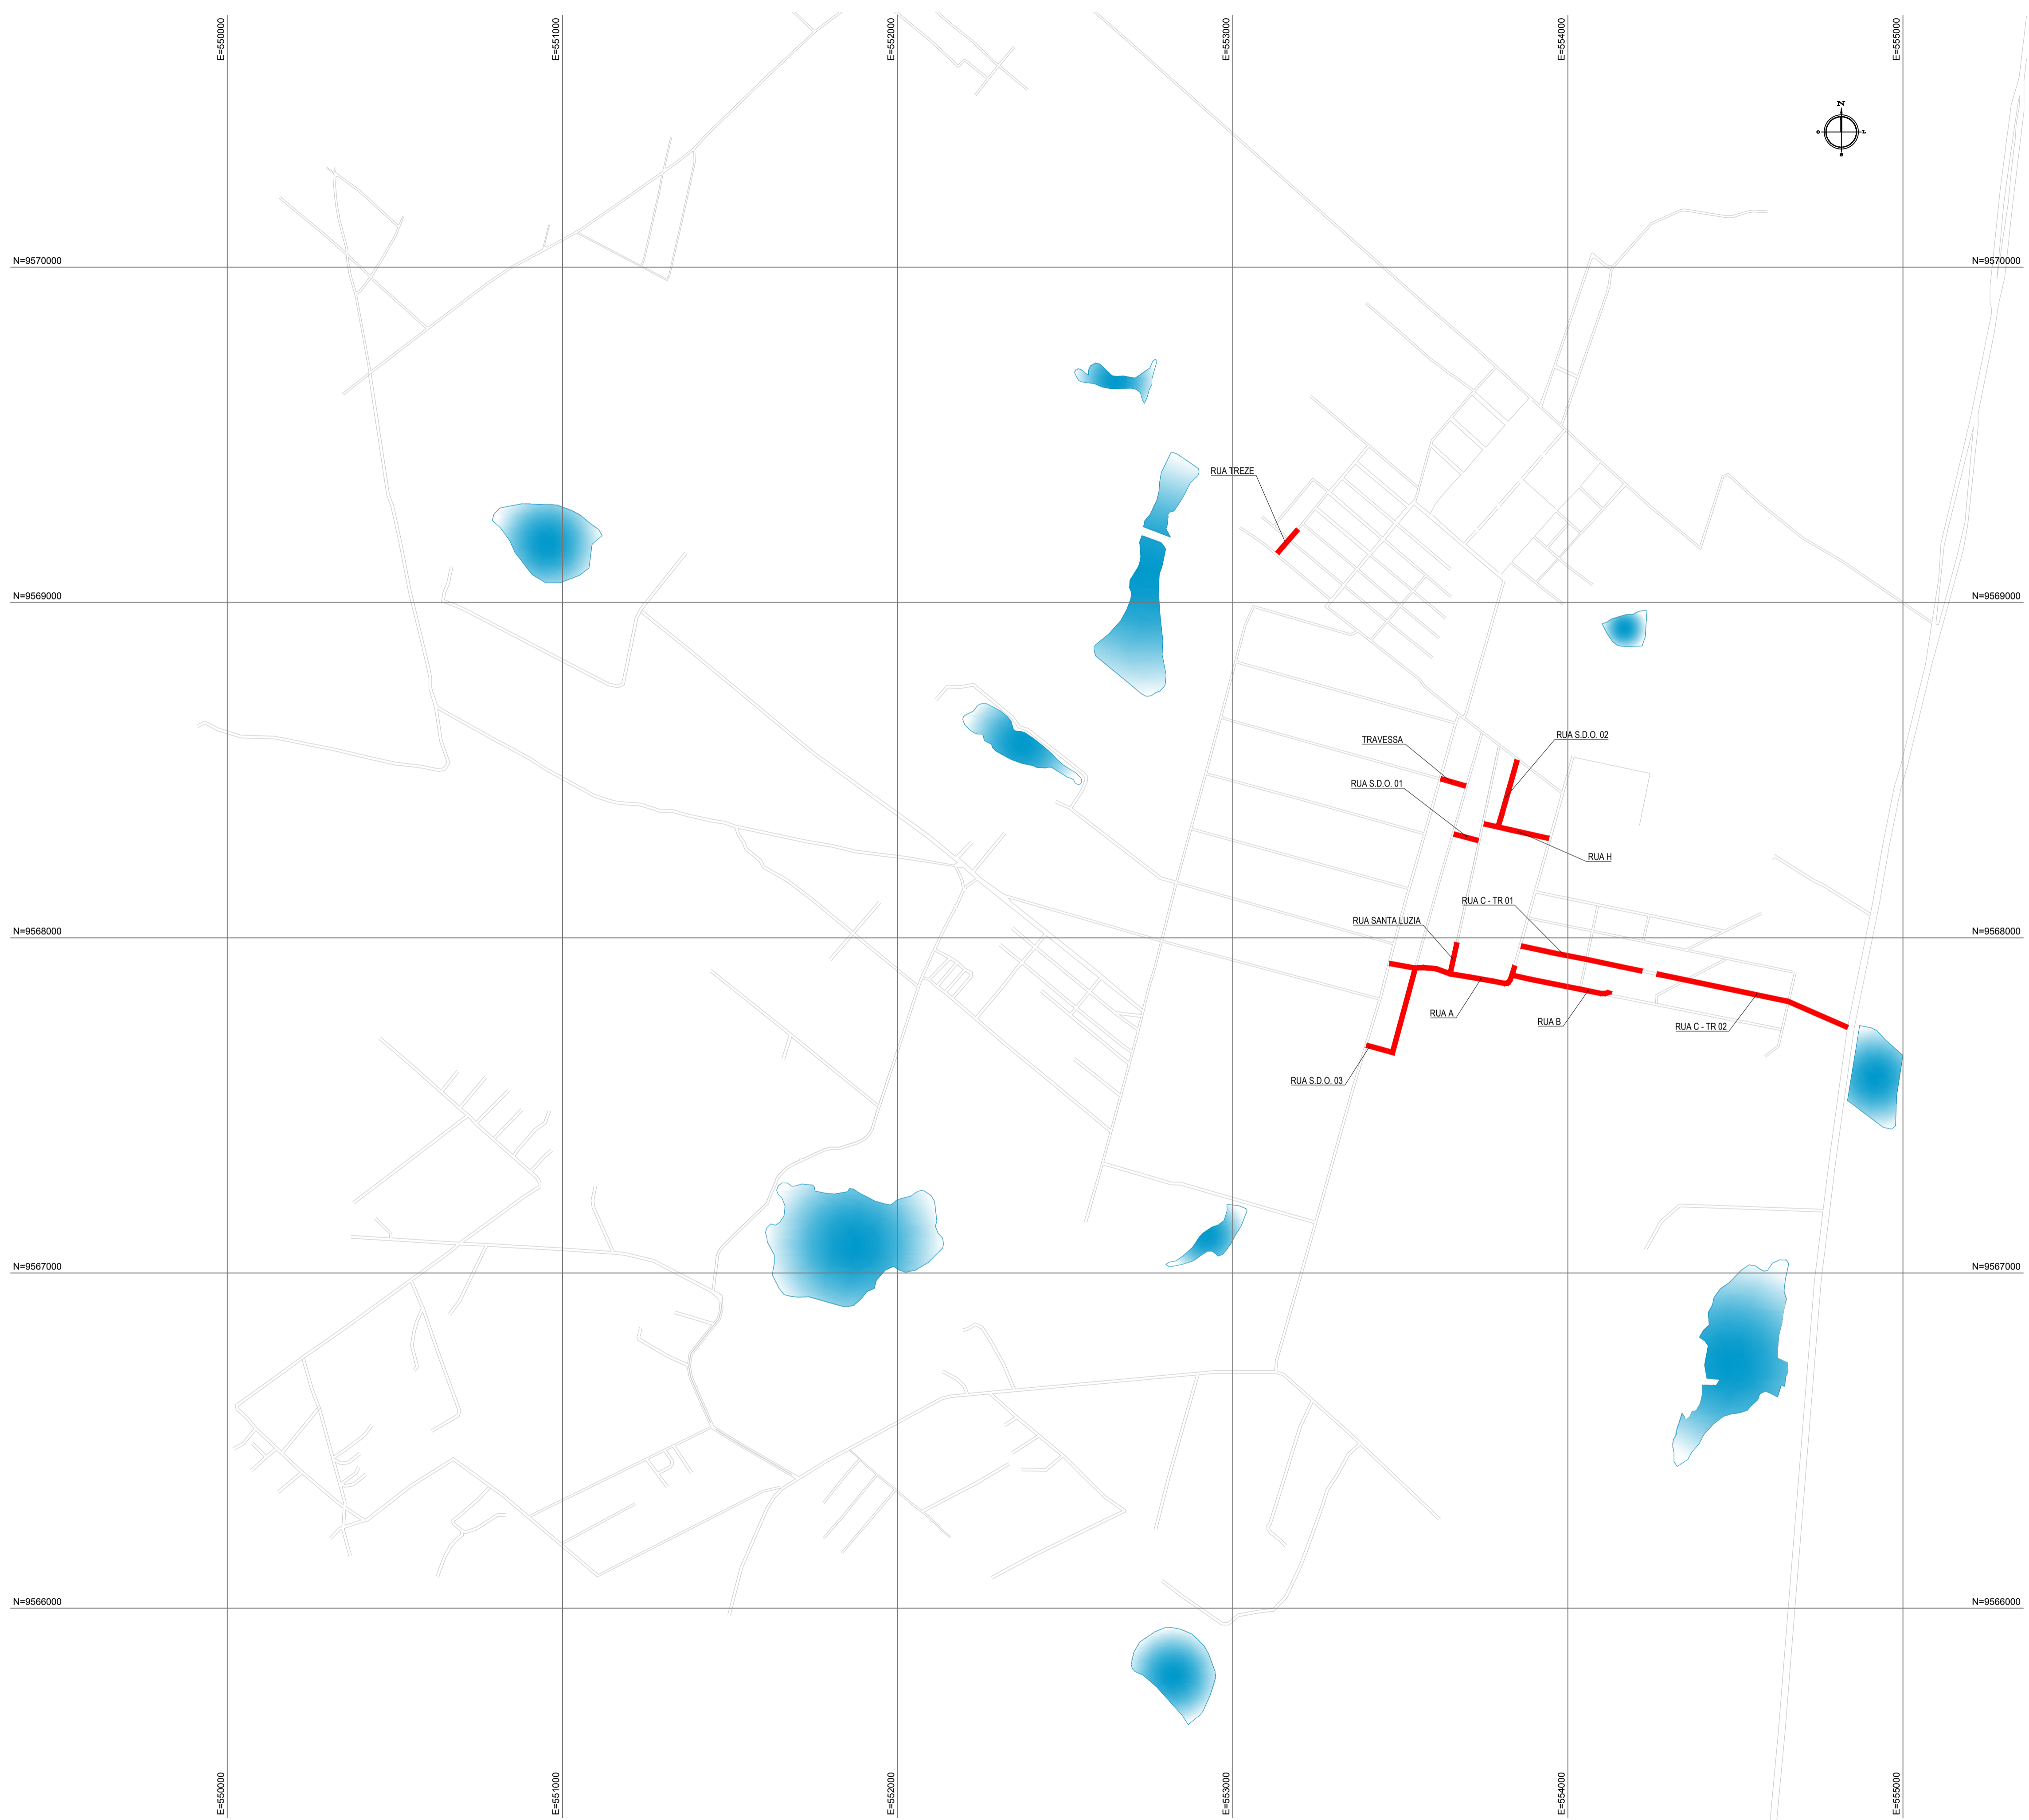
E=550000
E=551000
E=552000
E=553000
E=554000
E=555000

N
O
L
S

N=9570000
N=9570000
N=9569000
N=9569000
N=9568000
N=9568000
N=9567000
N=9567000
N=9566000
N=9566000

RUA TREZE
TRAVESSA
RUA S.D.O. 02
RUA S.D.O. 01
RUA H
RUA C - TR 01
RUA SANTA LUZIA
RUA A
RUA B
RUA C - TR 02
RUA S.D.O. 03

E=550000
E=551000
E=552000
E=553000
E=554000
E=555000